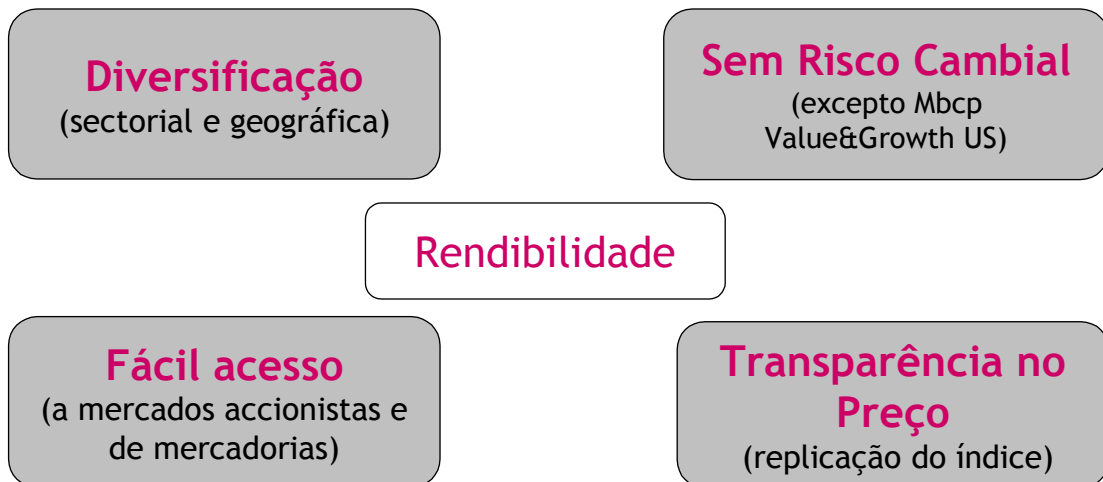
Diversificação
(sectorial e geográfica)

Sem Risco Cambial
(excepto Mbcp Value&Growth US)

Rendibilidade

Fácil acesso
(a mercados accionistas e de mercadorias)

Transparência no Preço
(replicação do índice)